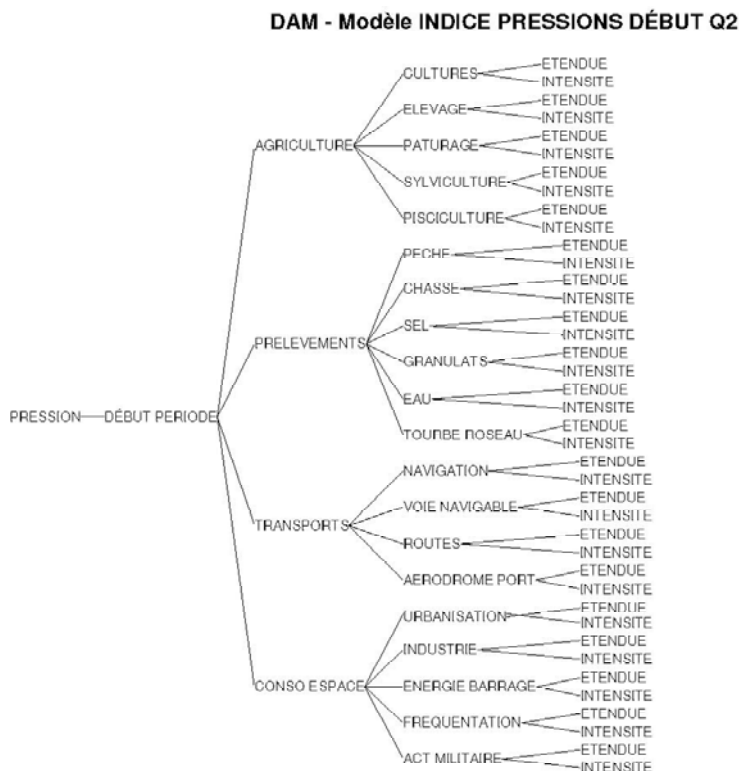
DAM - Modèle INDICE PRESSIONS DÉBUT Q2

PRESSION DÉBUT PERIODE

AGRICULTURE
CULTURES ETENDUE INTENSITE
ELEVAGE ETENDUE INTENSITE
PATURAGE ETENDUE INTENSITE
SYLVICULTURE ETENDUE INTENSITE
PISCICULTURE ETENDUE INTENSITE

PRELEVEMENTS
PECHE ETENDUE INTENSITE
CHASSE ETENDUE INTENSITE
SEL ETENDUE INTENSITE
GRANULATS ETENDUE INTENSITE
EAU ETENDUE INTENSITE
TOURBE ROSEAU ETENDUE INTENSITE

TRANSPORTS
NAVIGATION ETENDUE INTENSITE
VOIE NAVIGABLE ETENDUE INTENSITE
ROUTES ETENDUE INTENSITE
AERODROME PORT ETENDUE INTENSITE

CONSO ESPACE
URBANISATION ETENDUE INTENSITE
INDUSTRIE ETENDUE INTENSITE
ENERGIE BARRAGE ETENDUE INTENSITE
FREQUENTATION ETENDUE INTENSITE
ACT MILITAIRE ETENDUE INTENSITE